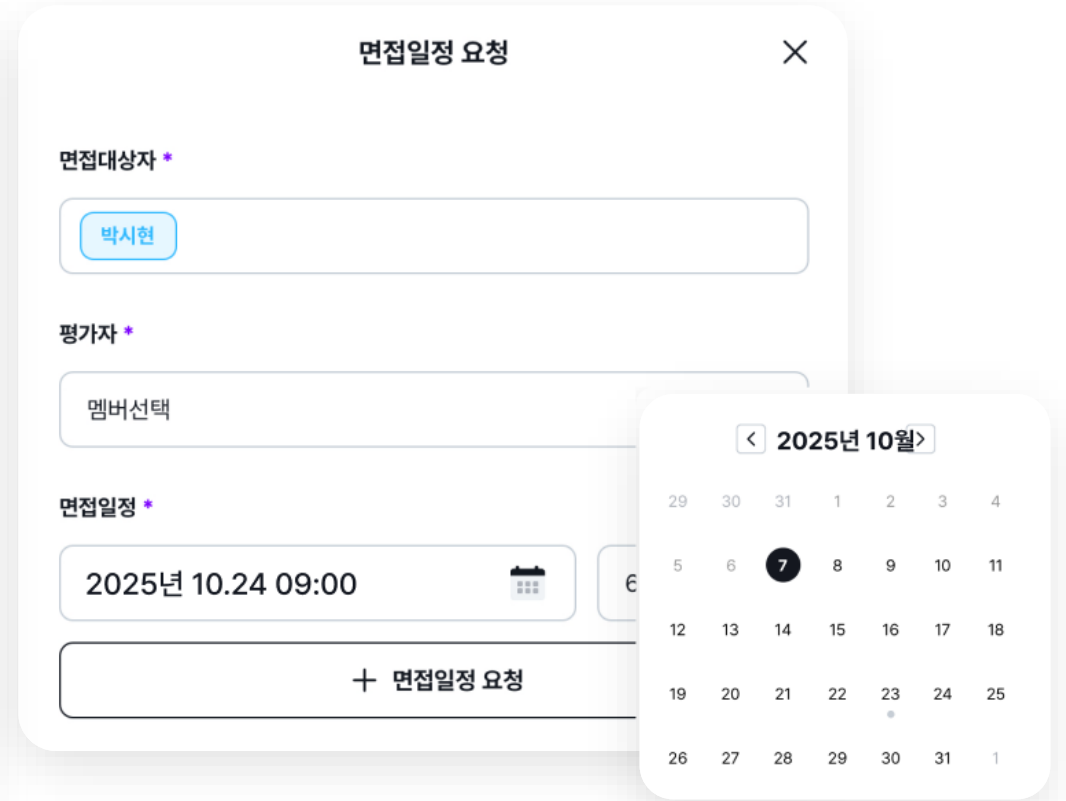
면접일정 요청

면접대상자 *

박시현

평가자 *

멤버선택

면접일정 *

2025년 10.24 09:00

6

+ 면접일정 요청

< 2025년 10월 >

| | | | | | | |
|---|---|---|---|---|---|---|
| 29 | 30 | 31 | 1 | 2 | 3 | 4 |
| 5 | 6 | 7 | 8 | 9 | 10 | 11 |
| 12 | 13 | 14 | 15 | 16 | 17 | 18 |
| 19 | 20 | 21 | 22 | 23 | 24 | 25 |
| 26 | 27 | 28 | 29 | 30 | 31 | 1 |